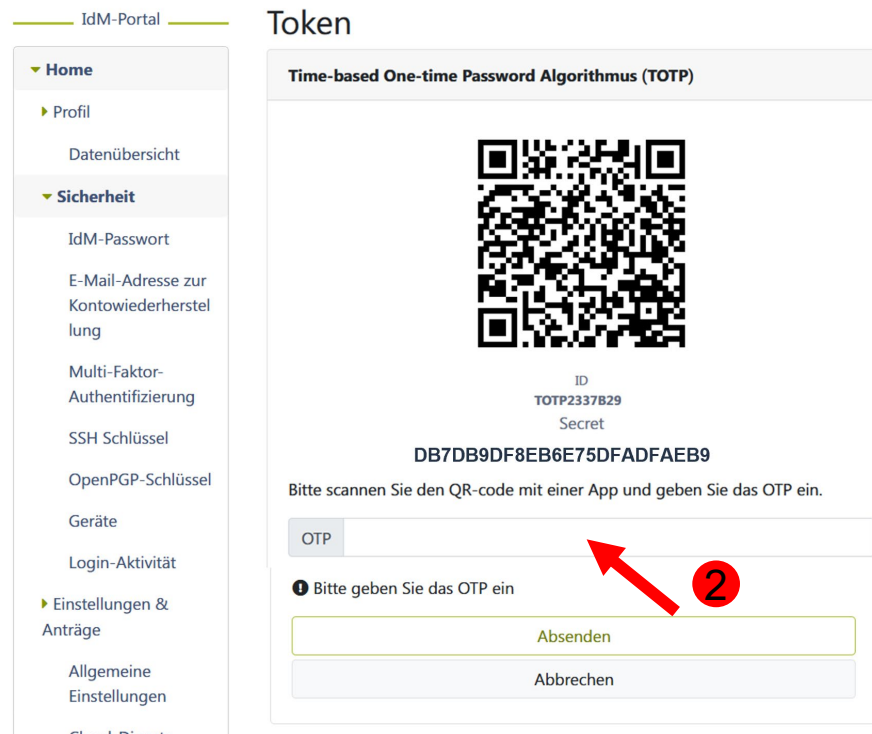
IdM-Portal

Home

Profil

Datenübersicht

Sicherheit

IdM-Passwort

E-Mail-Adresse zur Kontowiederherstellung

Multi-Faktor-Authentifizierung

SSH Schlüssel

OpenPGP-Schlüssel

Geräte

Login-Aktivität

Einstellungen & Anträge

Allgemeine Einstellungen

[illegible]

Token

Time-based One-time Password Algorithmus (TOTP)

ID
TOTP2337B29
Secret
DB7DB9DF8EB6E75DFADFAEB9

Bitte scannen Sie den QR-code mit einer App und geben Sie das OTP ein.

OTP

2

Bitte geben Sie das OTP ein

Absenden

Abbrechen